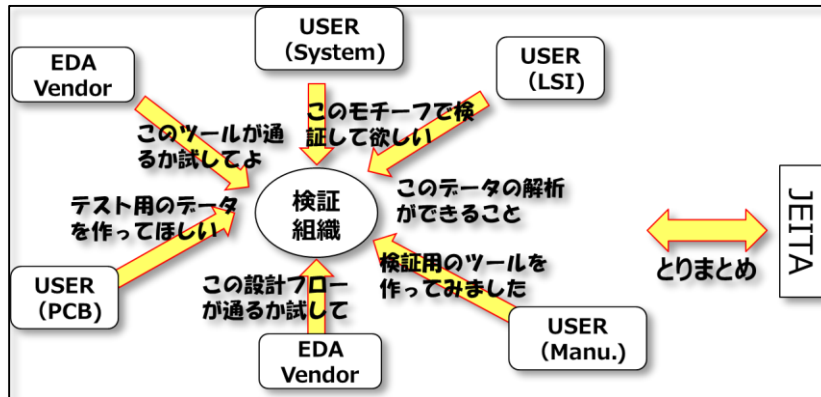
USER (System)

EDA Vendor

USER (LSI)

このモチーフで検証して欲しい

このツールが通るか試してよ

検証組織

このデータの解析ができること

テスト用のデータを作ってほしい

JEITA

とりまとめ

検証用のツールを作ってみました

USER (PCB)

この設計フローが通るか試して

USER (Manu.)

EDA Vendor